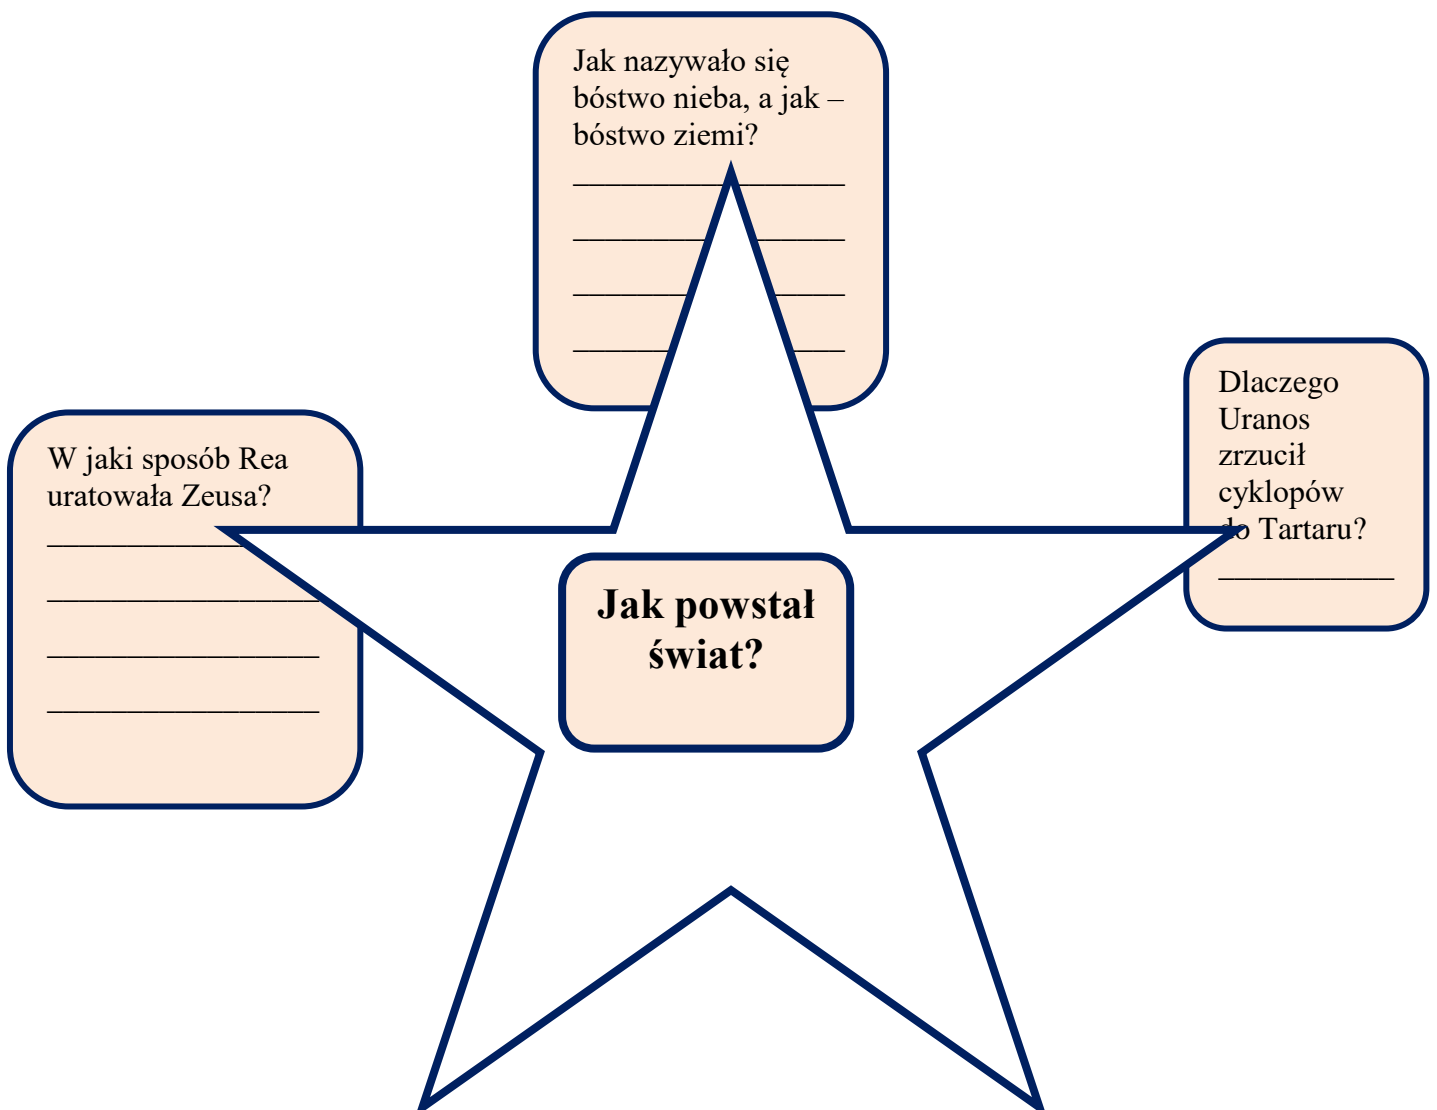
Jak nazywało się bóstwo nieba, a jak – bóstwo ziemi?
________________
________________
________________
________________

W jaki sposób Rea uratowała Zeusa?
________________
________________
________________
________________

Jak powstał świat?

Dlaczego Uranos zrzucił cyklopów do Tartaru?
__________